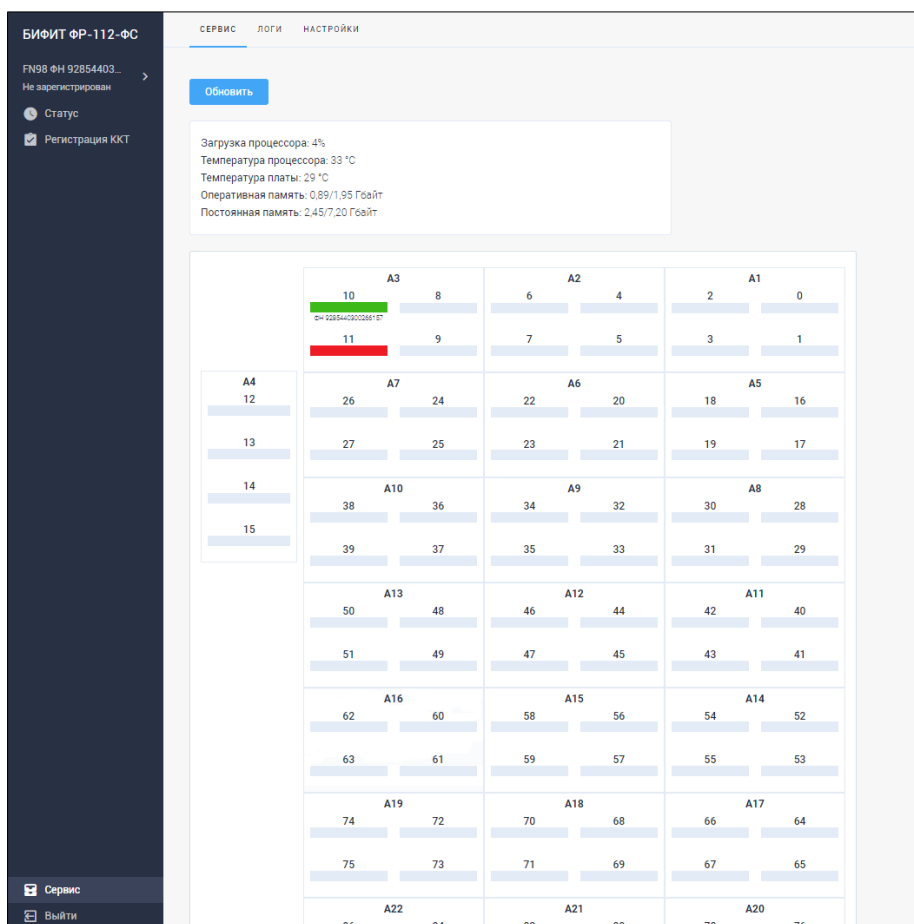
БИФИТ ФР-112-ФС

FN98 ФН 92854403...
Не зарегистрирован

Статус

Регистрация ККТ

Сервис

Выйти

СЕРВИС ЛОГИ НАСТРОЙКИ

Обновить

Загрузка процессора: 4%
Температура процессора: 33 °C
Температура платы: 29 °C
Оперативная память: 0,89/1,95 Гбайт
Постоянная память: 2,45/7,20 Гбайт

A3
10 8
ФН 9285440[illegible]
11 9

A2
6 4
7 5

A1
2 0
3 1

A4
12
13
14
15

A7
26 24
27 25

A6
22 20
23 21

A5
18 16
19 17

A10
38 36
39 37

A9
34 32
35 33

A8
30 28
31 29

A13
50 48
51 49

A12
46 44
47 45

A11
42 40
43 41

A16
62 60
63 61

A15
58 56
59 57

A14
54 52
55 53

A19
74 72
75 73

A18
70 68
71 69

A17
66 64
67 65

A22

A21

A20